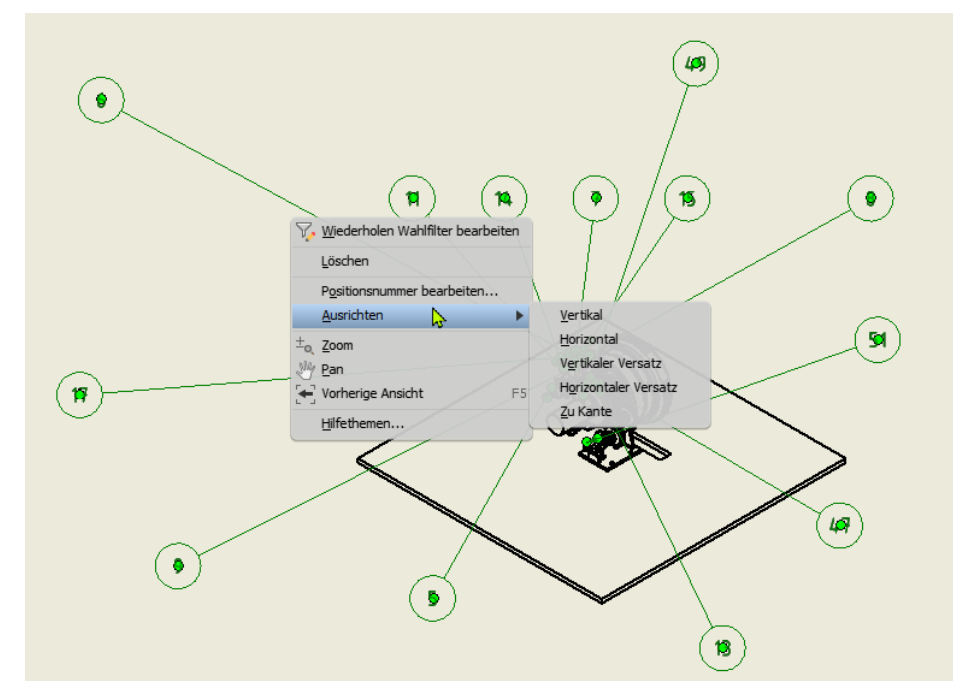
49

8

11

10

7

15

8

Wiederholen Wahlfilter bearbeiten

Löschen

Positionsnummer bearbeiten...

Ausrichten

Zoom

Pan

Vorherige Ansicht F5

Hilfethemen...

Vertikal

Horizontal

Vertikaler Versatz

Horizontaler Versatz

Zu Kante

51

17

47

6

5

13